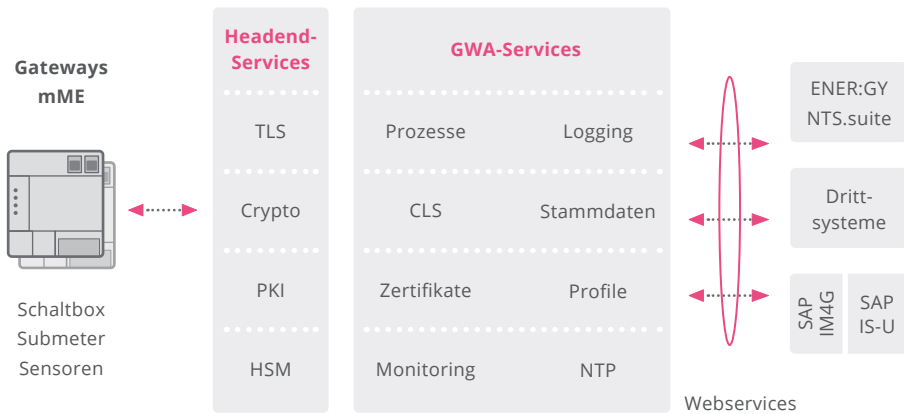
Gateways mME

Schaltbox
Submeter
Sensoren

Headend-Services

TLS

Crypto

PKI

HSM

GWA-Services

Prozesse

Logging

CLS

Stammdaten

Zertifikate

Profile

Monitoring

NTP

Webservices

ENER:GY NTS.suite

Drittsysteme

SAP IM4G

SAP IS-U